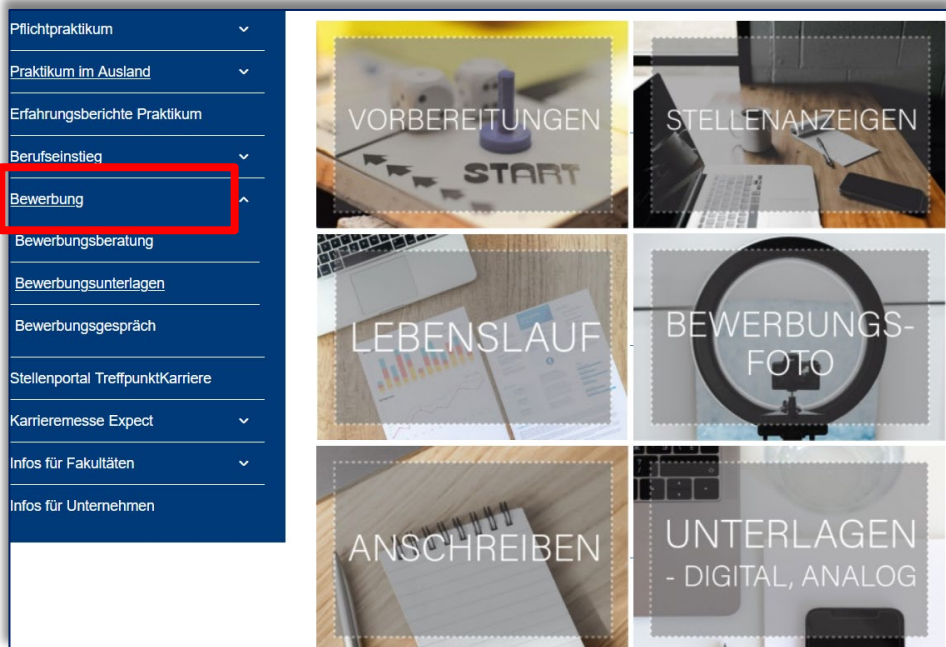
Pflichtpraktikum

Praktikum im Ausland

Erfahrungsberichte Praktikum

Berufseinstieg

Bewerbung

Bewerbungsberatung

Bewerbungsunterlagen

Bewerbungsgespräch

Stellenportal TreffpunktKarriere

Karrieremesse Expect

Infos für Fakultäten

Infos für Unternehmen

START

VORBEREITUNGEN

STELLENANZEIGEN

LEBENSLAUF

BEWERBUNGS-FOTO

ANSCHREIBEN

UNTERLAGEN - DIGITAL, ANALOG